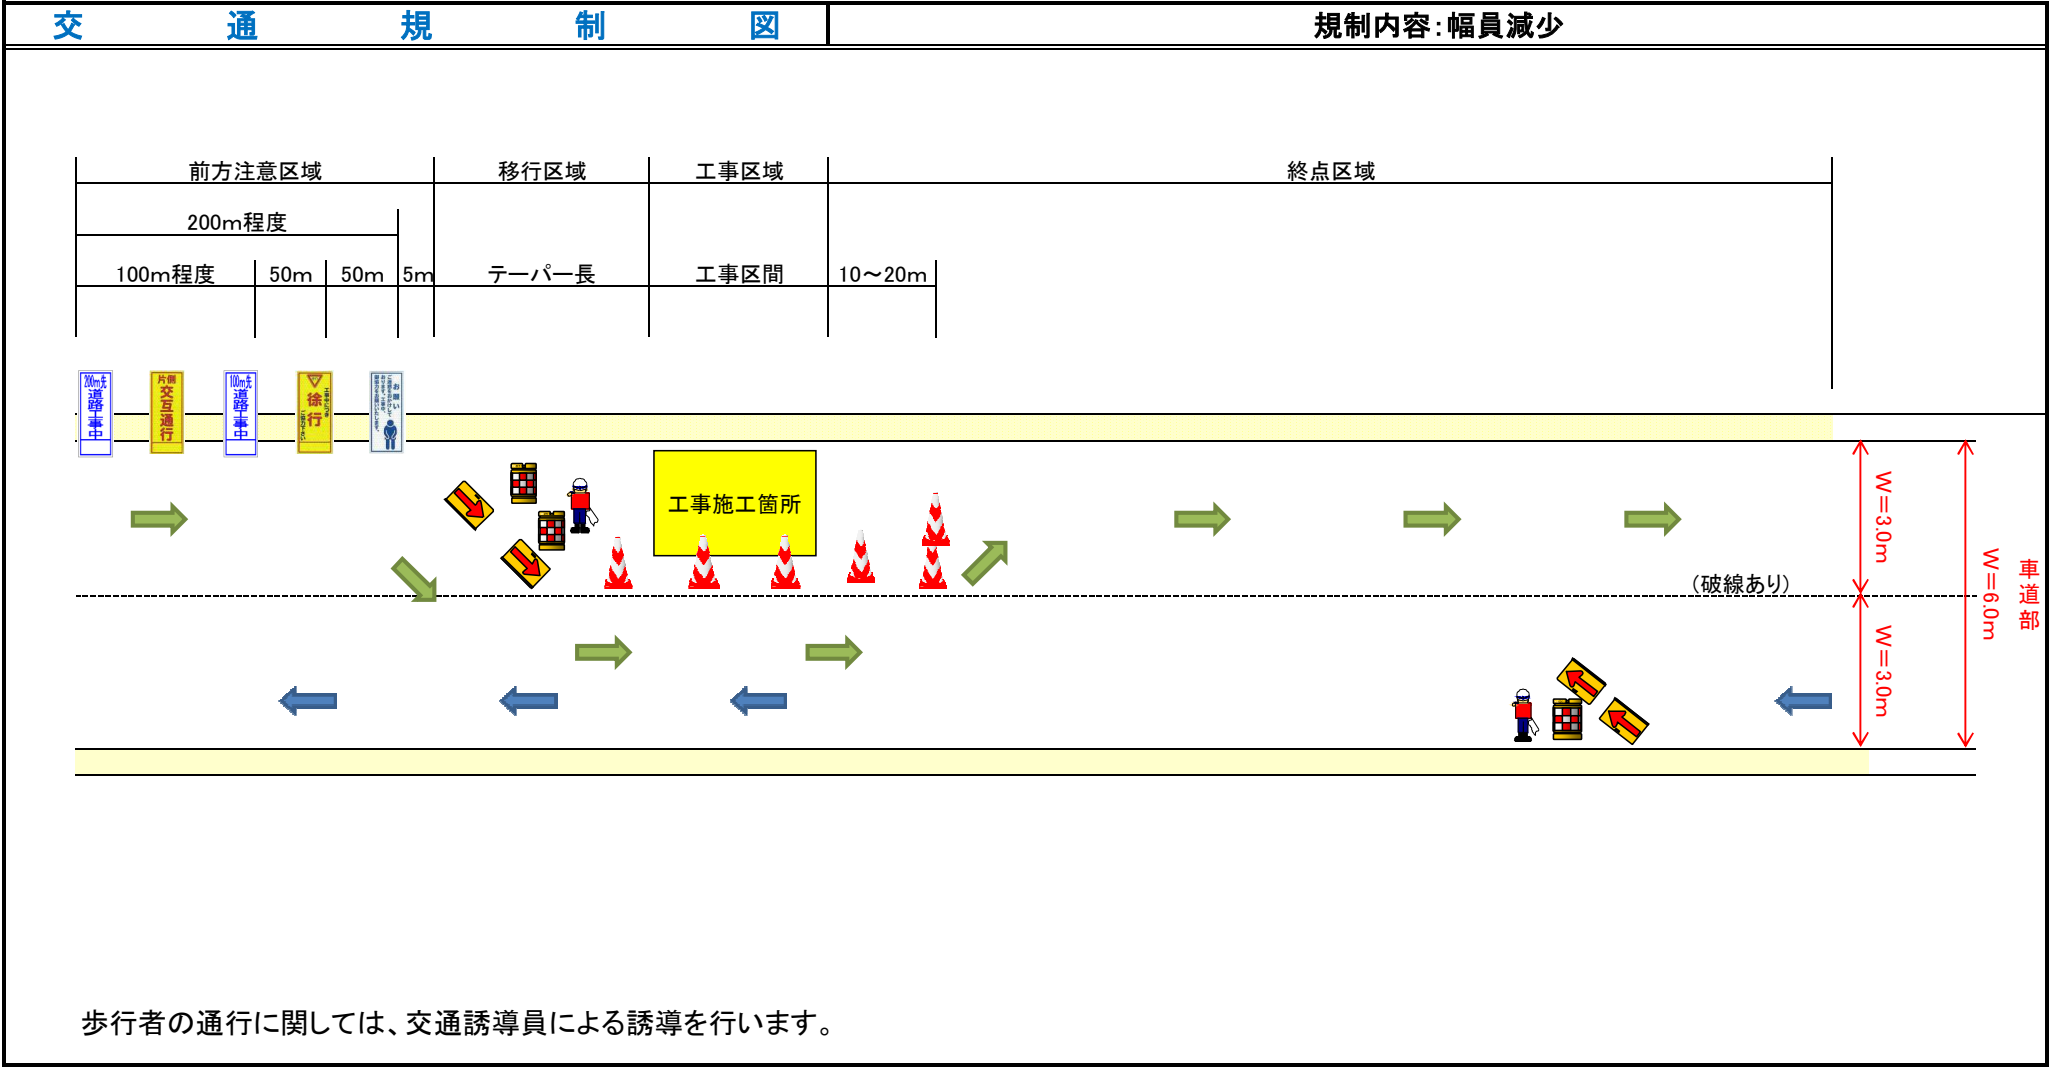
交 通 規 制 図

規制内容：幅員減少

| 前方注意区域 | | | | 移行区域 | 工事区域 | 終点区域 |
|---|---|---|---|---|---|---|
| 200m程度 | | | | | | |
| 100m程度 | 50m | 50m | 5m | テーパー長 | 工事区間 | 10～20m |

200m先 道路工事中

片側 交互通行

100m先 道路工事中

徐行

お願い

工事施工箇所

（破線あり）

W＝3.0m

W＝3.0m

W＝6.0m

車道部

歩行者の通行に関しては、交通誘導員による誘導を行います。